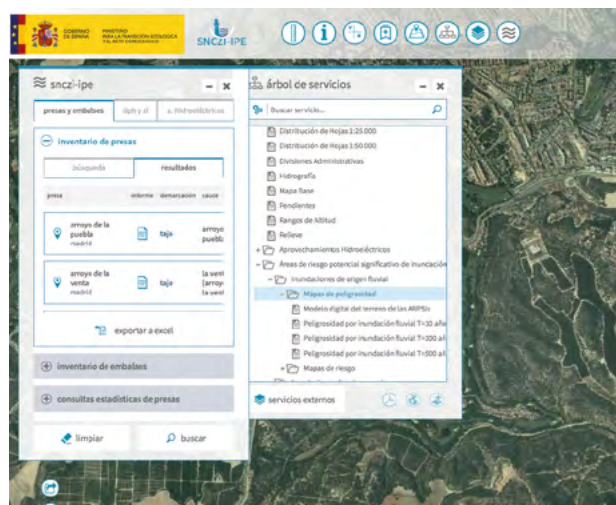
GOBIERNO DE ESPAÑA MINISTERIO PARA LA TRANSICIÓN ECOLÓGICA Y EL RETO DEMOGRÁFICO

SNCZI-IPE

snczi-ipe

presas y embalses | dph y zf | a. hidroeléctricos

inventario de presas

búsqueda | resultados

| presa | informe | demarcación | cauce |
|---|---|---|---|
| arroyo de la puebla madrid | | tajo | arroyo puebla |
| arroyo de la venta madrid | | tajo | la venta (arroyo) la venta |

exportar a excel

inventario de embalses

consultas estadísticas de presas

limpiar

buscar

árbol de servicios

Buscar servicio...

Distribución de Hojas 1:25.000
Distribución de Hojas 1:50.000
Divisiones Administrativas
Hidrografía
Mapa Base
Pendientes
Rangos de Altitud
Relieve
Aprovechamientos Hidroeléctricos
Áreas de riesgo potencial significativo de inundación
Inundaciones de origen fluvial
Mapas de peligrosidad
Modelo digital del terreno de las ARPSIs
Peligrosidad por inundación fluvial T=10 años
Peligrosidad por inundación fluvial T=100 a
Peligrosidad por inundación fluvial T=500 a
Mapas de riesgo

servicios externos